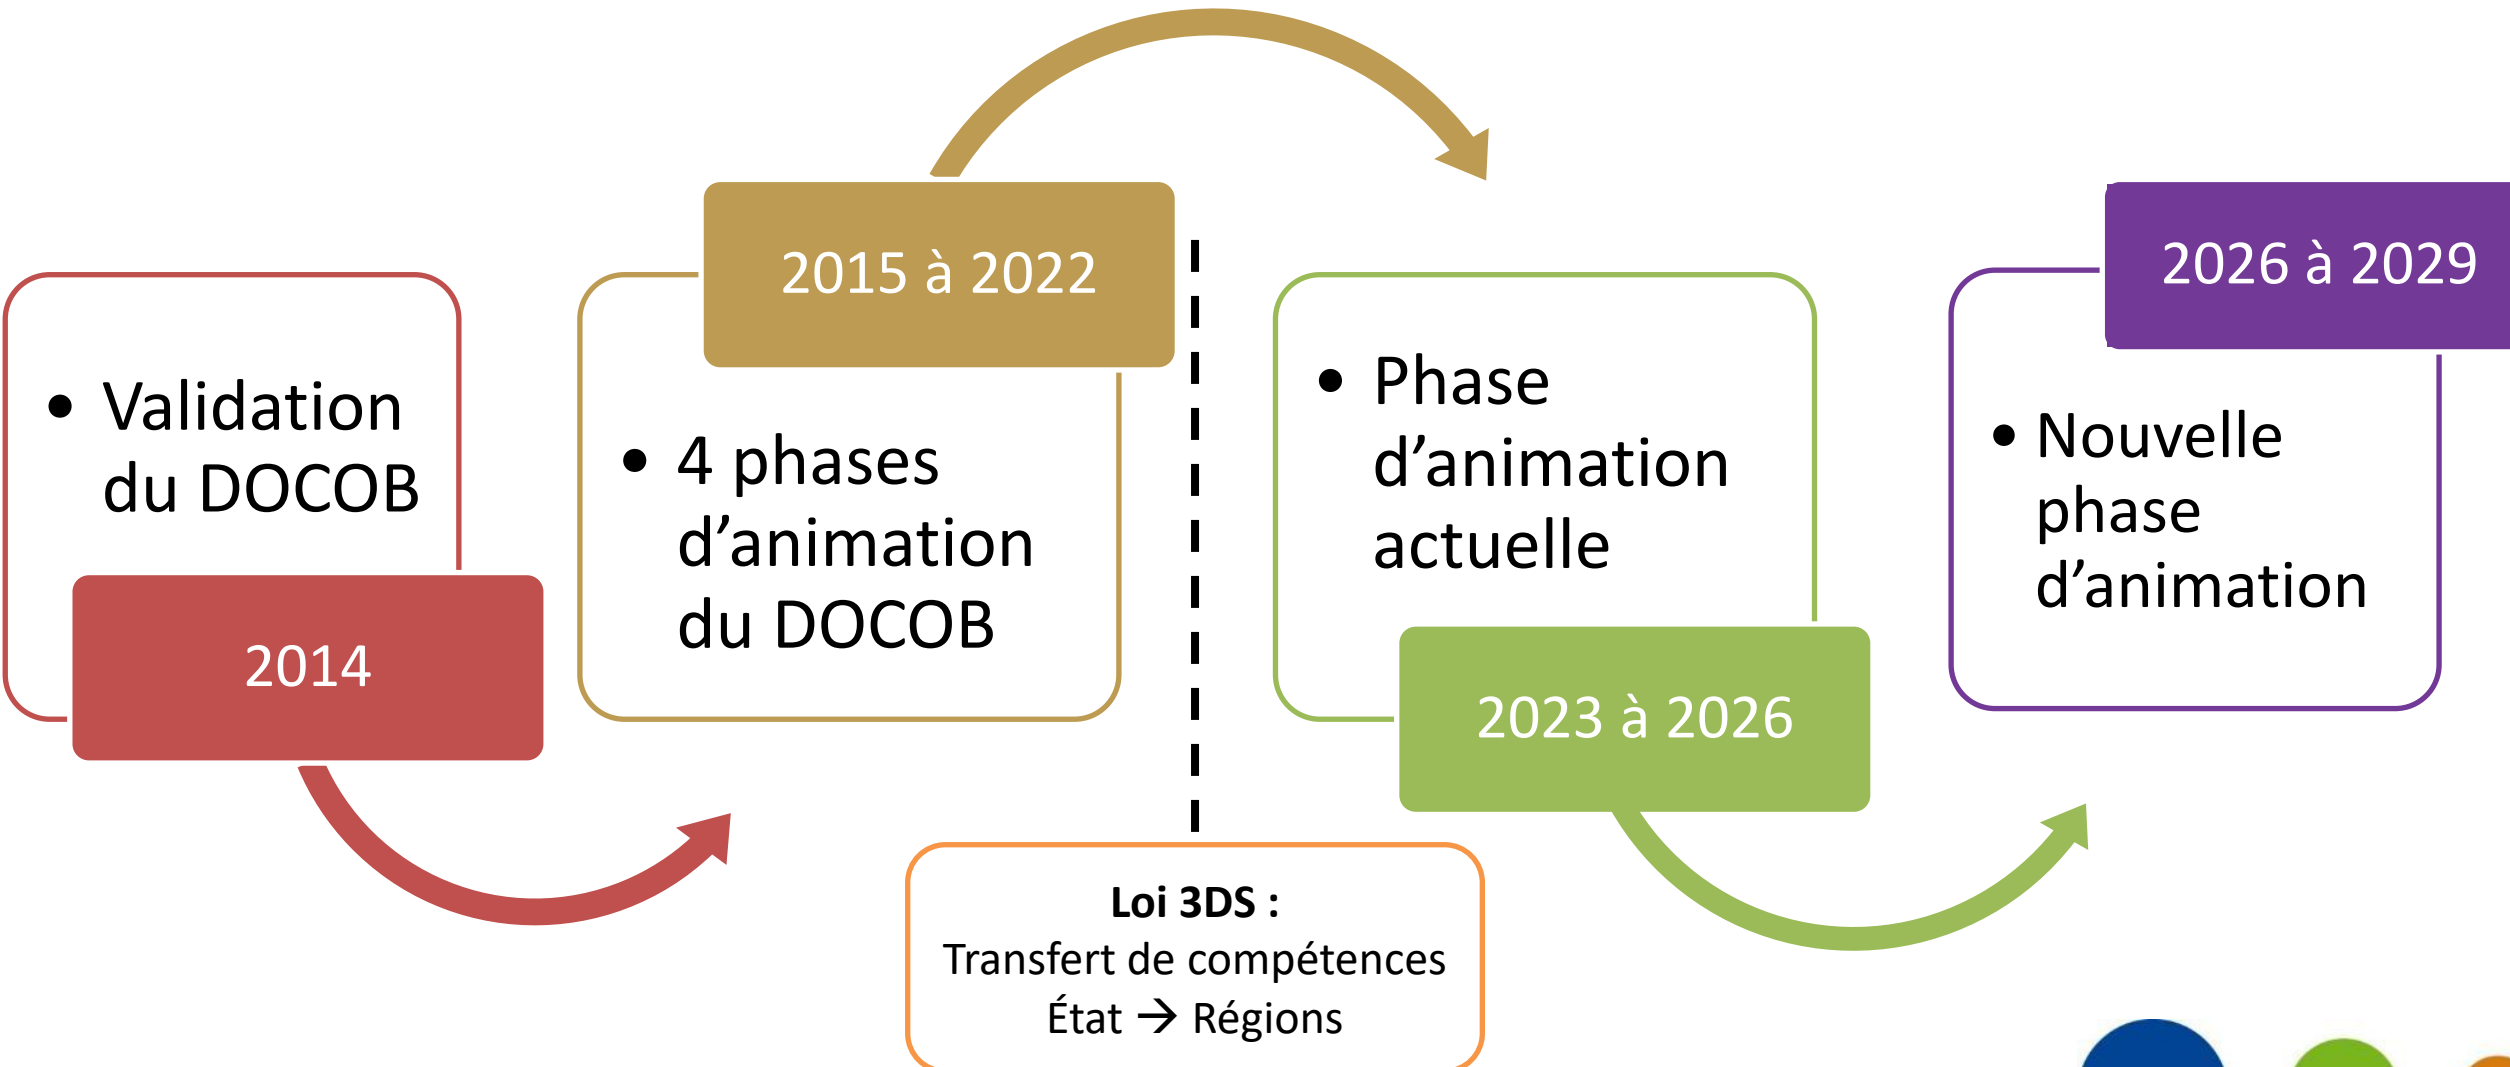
- Validation du DOCOB

2014

2015 à 2022

- 4 phases d'animation du DOCOB

- Phase d'animation actuelle

2023 à 2026

2026 à 2029

- Nouvelle phase d'animation

**Loi 3DS :**
Transfert de compétences
État → Régions